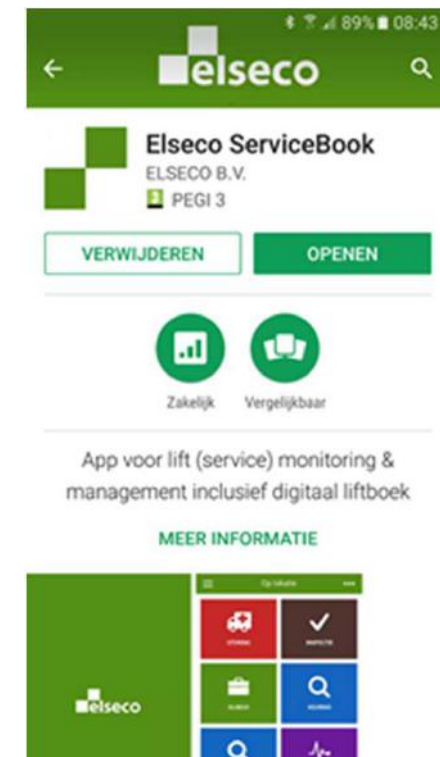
89% 08:43

elseco

Elseco ServiceBook
ELSECO B.V.
PEGI 3

VERWIJDEREN
OPENEN

Zakelijk
Vergelijkbaar

App voor lift (service) monitoring & management inclusief digitaal liftboek

MEER INFORMATIE

elseco

Op locatie

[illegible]
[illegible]
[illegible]
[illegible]